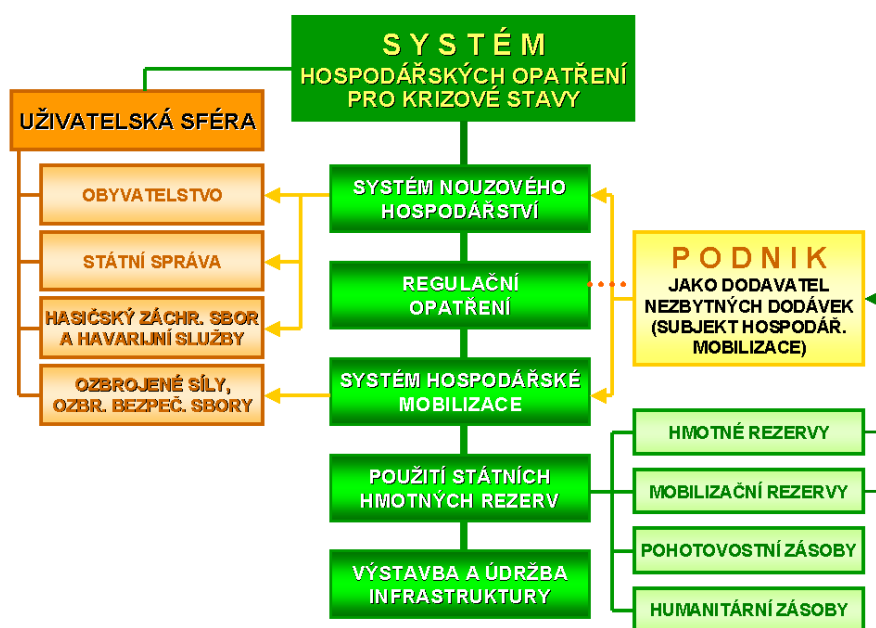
S Y S T É M
HOSPODÁŘSKÝCH OPATŘENÍ PRO KRIZOVÉ STAVY

UŽIVATELSKÁ SFÉRA

OBYVATELSTVO

STÁTNÍ SPRÁVA

HASIĆSKÝ ZÁCHR. SBOR A HAVARIJNÍ SLUŽBY

OZBROJENÉ SÍLY, OZBR. BEZPEČ. SBORY

SYSTÉM NOUZOVÉHO HOSPODÁŘSTVÍ

REGULAČNÍ OPATŘENÍ

SYSTÉM HOSPODÁŘSKÉ MOBILIZACE

POUŽITÍ STÁTNÍCH HMOTNÝCH REZERV

VÝSTAVBA A ÚDRŽBA INFRASTRUKTURY

P O D N I K
JAKO DODAVATEL NEZBYTNÝCH DODÁVEK (SUBJEKT HOSPODÁŘ. MOBILIZACE)

HMOTNÉ REZERVY

MOBILIZAČNÍ REZERVY

POHOTOVOSTNÍ ZÁSOBY

HUMANITÁRNÍ ZÁSOBY